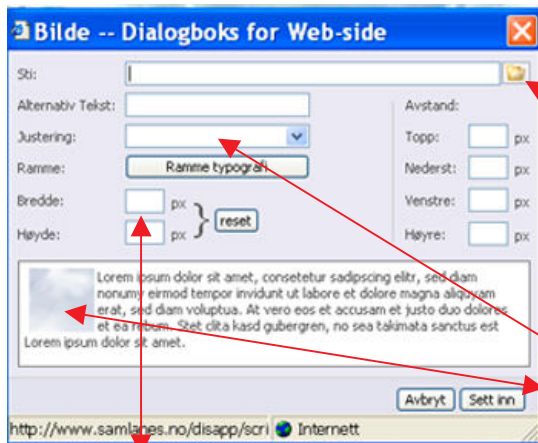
Bilde -- Dialogboks for Web-side

Sti:

Alternativ Tekst:

Justering:

Ramme: Ramme typografi

Bredde: px

Høyde: px

reset

Avstand:

Topp: px

Nederst: px

Venstre: px

Høyre: px

Lorem ipsum dolor sit amet, consetetur sadipscing elitr, sed diam nonumy eirmod tempor invidunt ut labore et dolore magna aliquyam erat, sed diam voluptua. At vero eos et accusam et justo duo dolores et ea rebum. Stet clita kasd gubergren, no sea takimata sanctus est Lorem ipsum dolor sit amet.

Avbryt Sett inn

http://www.samlanes.no/disapp/scri Internett